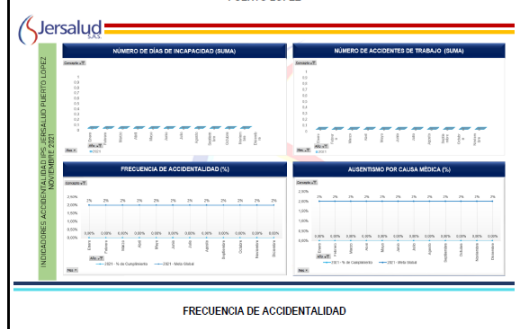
Jersalud S.A.S.

INDICADORES ACCIDENTALIDAD IPS JERSALUD PUERTO LOPEZ NOVIEMBRE 2021

NÚMERO DE DÍAS DE INCAPACIDAD (SUMA)

NÚMERO DE ACCIDENTES DE TRABAJO (SUMA)

FRECUENCIA DE ACCIDENTALIDAD (%)

2% 2% 2% 2% 2% 2% 2% 2% 2% 2% 2% 2%

0.00% 0.00% 0.00% 0.00% 0.00% 0.00% 0.00% 0.00% 0.00% 0.00% 0.00% 0.00%

Enero Febrero Marzo Abril Mayo Junio Julio Agosto Septiembre Octubre Noviembre Diciembre

AUSENTISMO POR CAUSA MÉDICA (%)

2% 2% 2% 2% 2% 2% 2% 2% 2% 2% 2% 2%

0.00% 0.00% 0.00% 0.00% 0.00% 0.00% 0.00% 0.00% 0.00% 0.00% 0.00% 0.00%

Enero Febrero Marzo Abril Mayo Junio Julio Agosto Septiembre Octubre Noviembre Diciembre

FRECUENCIA DE ACCIDENTALIDAD